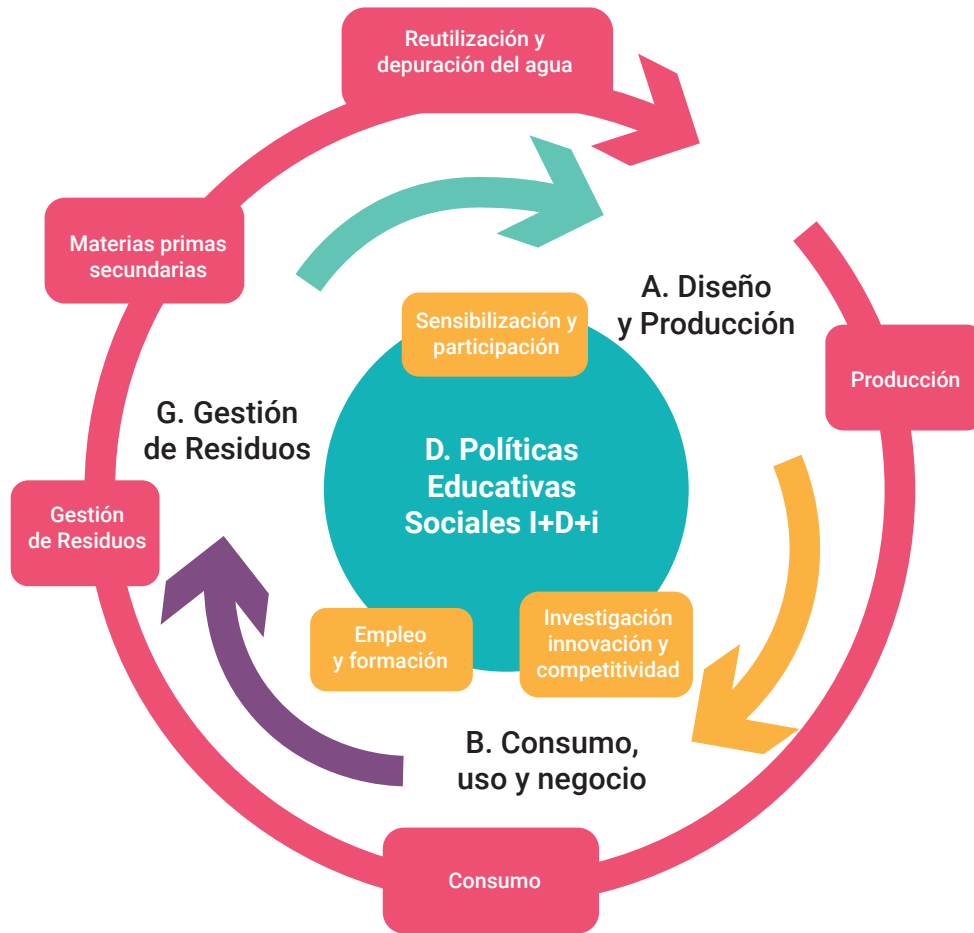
Reutilización y depuración del agua

Materias primas secundarias

A. Diseño y Producción

Sensibilización y participación

Producción

G. Gestión de Residuos

D. Políticas Educativas Sociales I+D+i

Gestión de Residuos

Empleo y formación

Investigación innovación y competitividad

B. Consumo, uso y negocio

Consumo